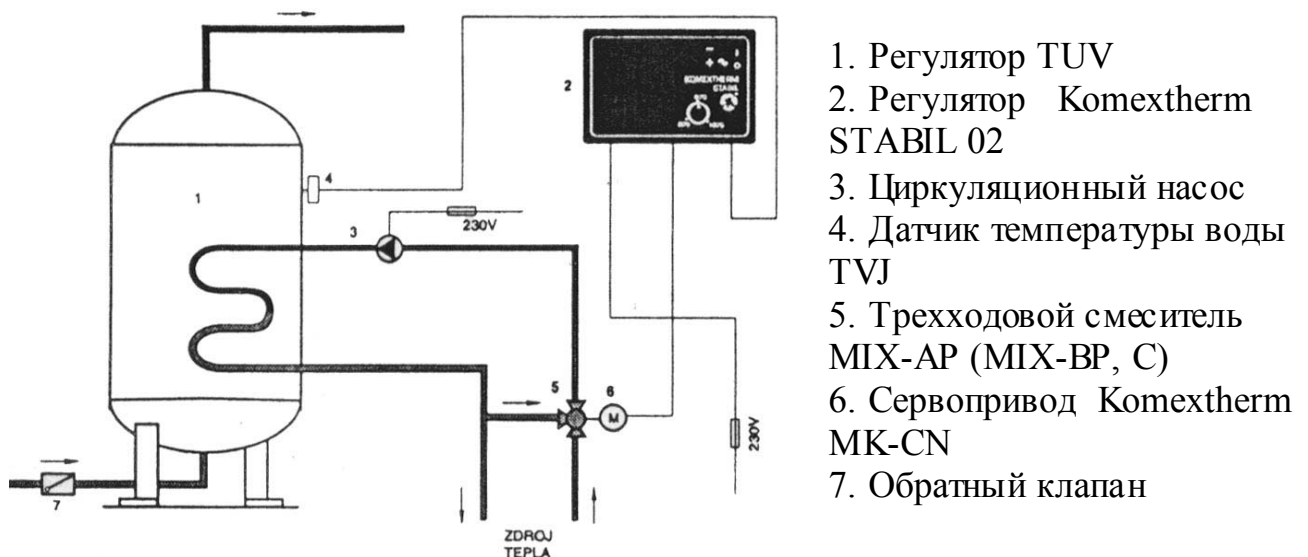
2

KOMEXTHERM STABIL

1

4

3

230V

5

6

M

230V

7

ZDROJ TEPLA

1. Регулятор TUV
2. Регулятор Komextherm STABIL 02
3. Циркуляционный насос
4. Датчик температуры воды TVJ
5. Трехходовой смеситель MIX-AP (MIX-BP, C)
6. Сервопривод Komextherm MK-CN
7. Обратный клапан